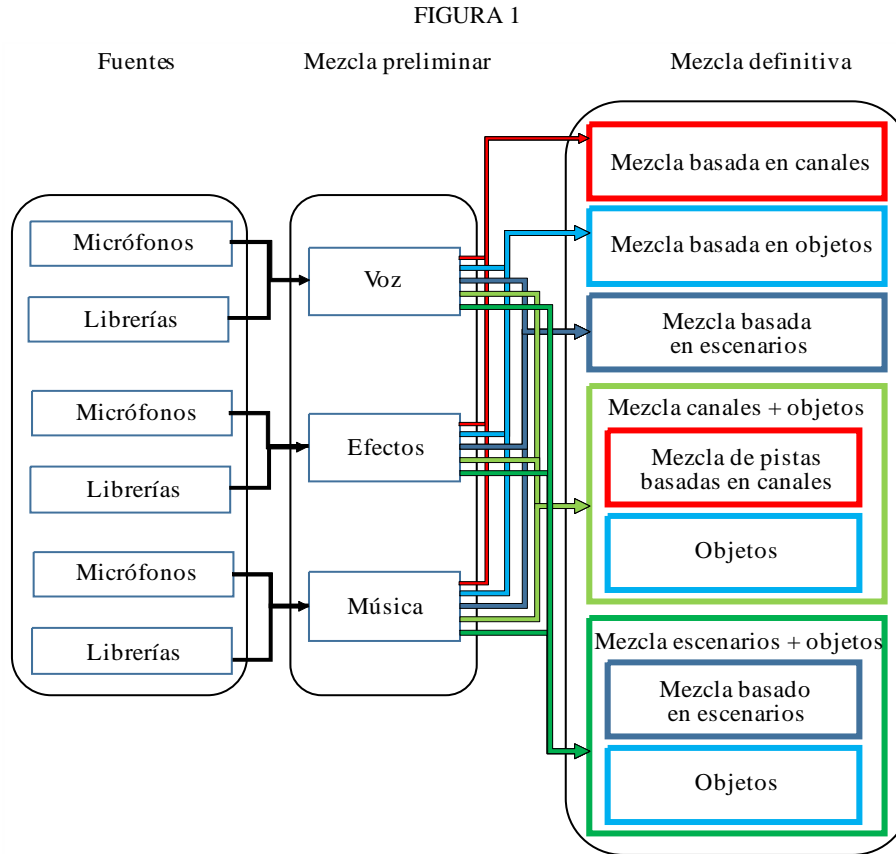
FIGURA 1

Fuentes

Mezcla preliminar

Mezcla definitiva

Micrófonos

Librerías

Micrófonos

Librerías

Micrófonos

Librerías

Voz

Efectos

Música

Mezcla basada en canales

Mezcla basada en objetos

Mezcla basada en escenarios

Mezcla canales + objetos

Mezcla de pistas basadas en canales

Objetos

Mezcla escenarios + objetos

Mezcla basado en escenarios

Objetos